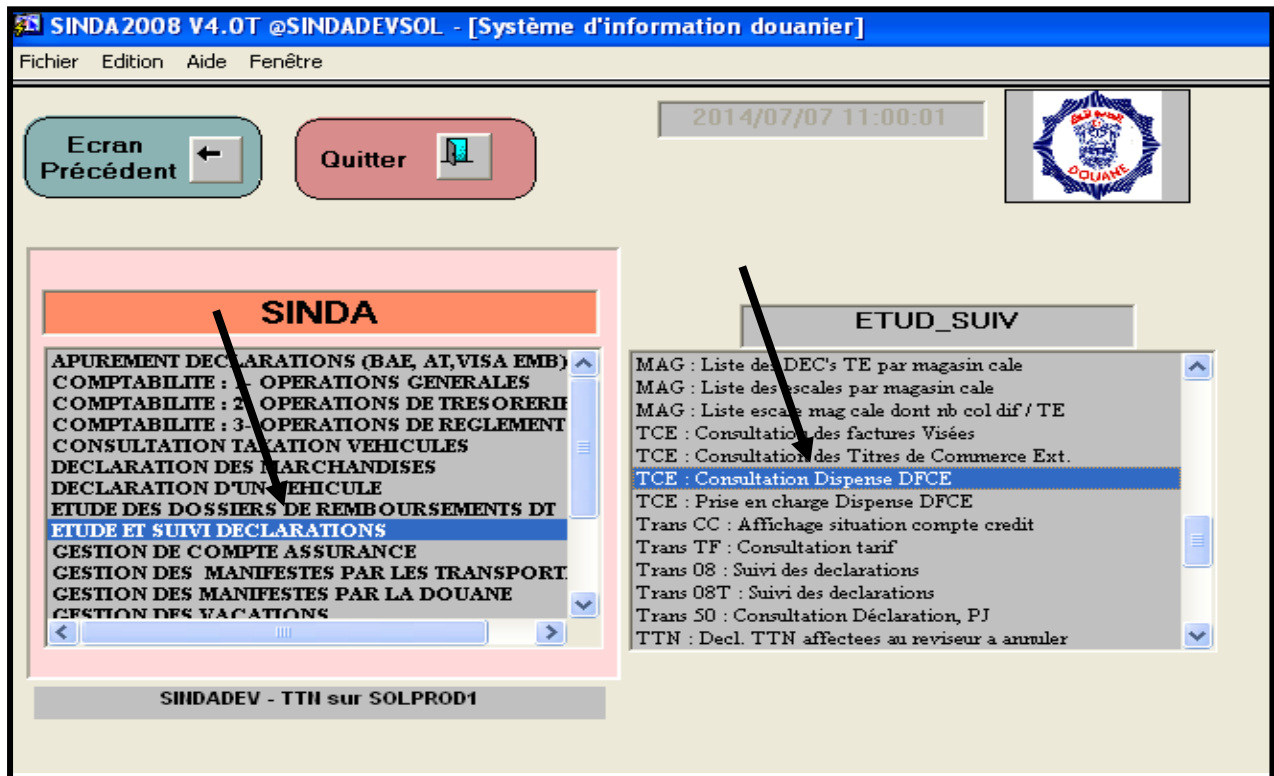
SINDA2008 V4.0T @SINDADEVSOL - [Système d'information douanier]

Fichier Edition Aide Fenêtre

Ecran Précédent

Quitter

2014/07/07 11:00:01

DOUANE

SINDA

APUREMENT DECLARATIONS (BAE, AT,VISA EMB)
COMPTABILITE : 1- OPERATIONS GENERALES
COMPTABILITE : 2- OPERATIONS DE TRESORERIE
COMPTABILITE : 3- OPERATIONS DE REGLEMENT
CONSULTATION TAXATION VEHICULES
DECLARATION DES MARCHANDISES
DECLARATION D'UN VEHICULE
ETUDE DES DOSSIERS DE REMBOURSEMENTS DT
ETUDE ET SUIVI DECLARATIONS
GESTION DE COMPTE ASSURANCE
GESTION DES MANIFESTES PAR LES TRANSPORT
GESTION DES MANIFESTES PAR LA DOUANE
GESTION DES VACATIONS

ETUD_SUIV

MAG : Liste des DEC's TE par magasin cale
MAG : Liste des escales par magasin cale
MAG : Liste escale mag cale dont nb col dif / TE
TCE : Consultation des factures Visées
TCE : Consultation des Titres de Commerce Ext.
TCE : Consultation Dispense DFCE
TCE : Prise en charge Dispense DFCE
Trans CC : Affichage situation compte credit
Trans TF : Consultation tarif
Trans 08 : Suivi des declarations
Trans 08T : Suivi des declarations
Trans 50 : Consultation Déclaration, PJ
TTN : Decl. TTN affectees au reviseur a annuler

SINDADEV - TTN sur SOLPROD1